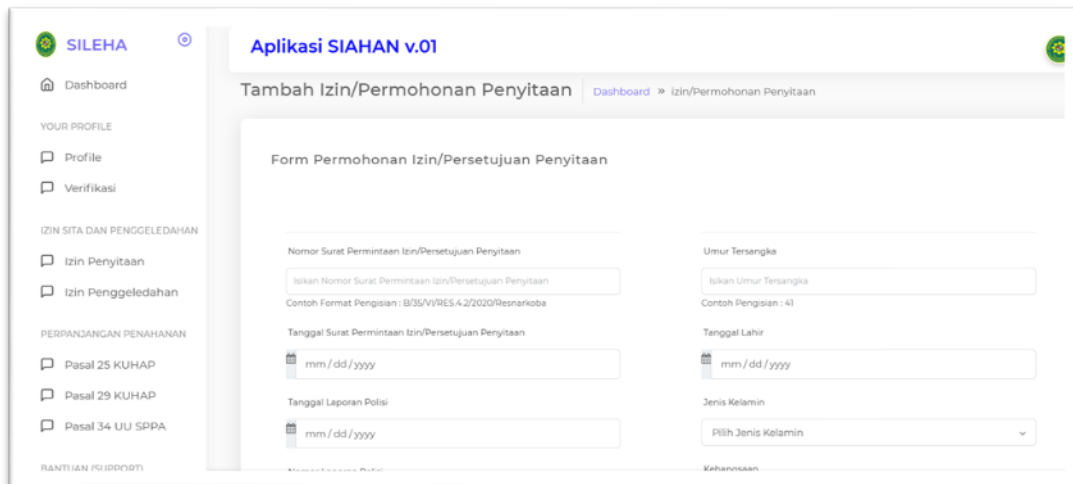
SILEHA

Dashboard

YOUR PROFILE

Profile

Verifikasi

IZIN SITA DAN PENGGELEDAHAN

Izin Penyitaan

Izin Penggeledahan

PERPANJANGAN PENAHANAN

Pasal 25 KUHAP

Pasal 29 KUHAP

Pasal 34 UU SPPA

BANTUAN (SUPPORT)

Aplikasi SIAHAN v.01

Tambah Izin/Permohonan Penyitaan

Dashboard » izin/Permohonan Penyitaan

Form Permohonan Izin/Persetujuan Penyitaan

Nomor Surat Permintaan Izin/Persetujuan Penyitaan

Isikan Nomor Surat Permintaan Izin/Persetujuan Penyitaan

Contoh Format Pengisian : B/35/VI/RES.4.2/2020/Resnarkoba

Tanggal Surat Permintaan Izin/Persetujuan Penyitaan

mm / dd / yyyy

Tanggal Laporan Polisi

mm / dd / yyyy

Nomor Laporan Polisi

Umur Tersangka

Isikan Umur Tersangka

Contoh Pengisian : 41

Tanggal Lahir

mm / dd / yyyy

Jenis Kelamin

Pilih Jenis Kelamin

Kebangsaan